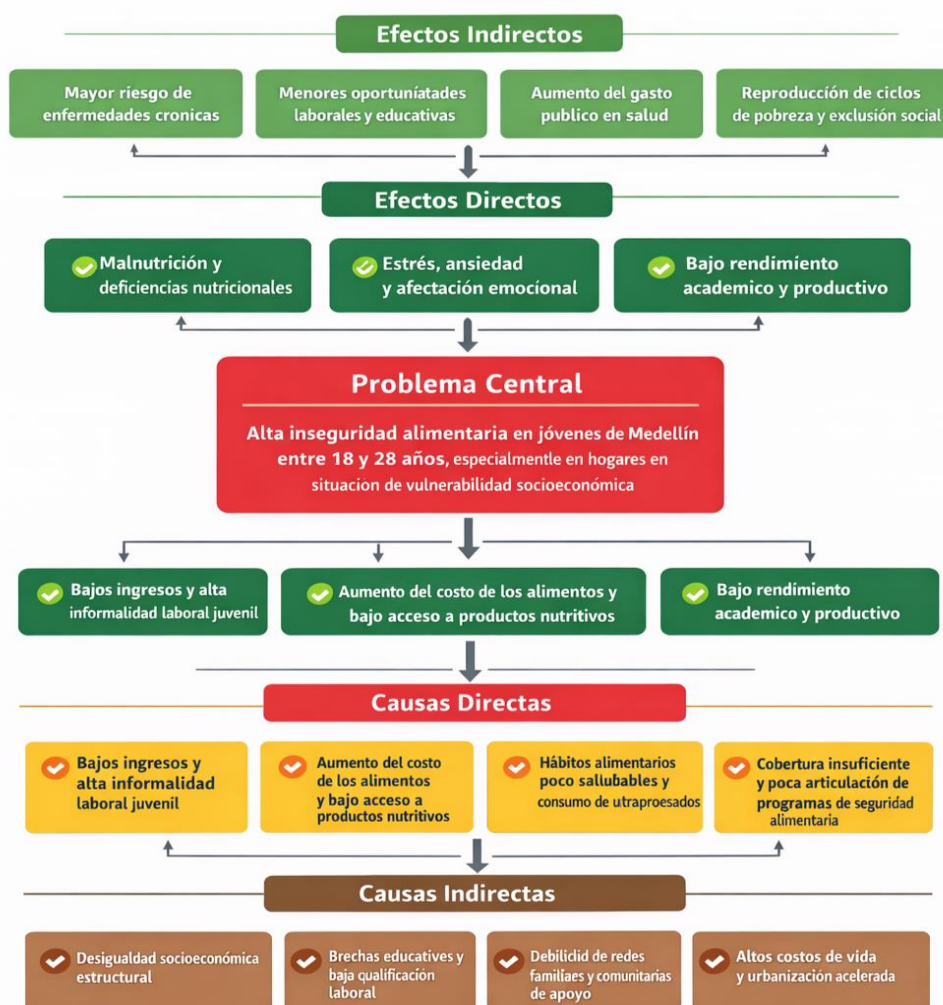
Efectos Indirectos

Mayor riesgo de enfermedades cronicas

Menores oportuniṫadades laborales y educativas

Aumento del gasto publico en salud

Reproducción de ciclos de pobreza y exclusión social

Efectos Directos

Malnutrición y deficiencias nutricionales

Estrés, ansiedad y afectación emocional

Bajo rendimiento academico y productivo

Problema Central

Alta inseguridad alimentaria en jóvenes de Medellín entre 18 y 28 años, especialmentle en hogares en situacion de vulnerabilidad socioeconómica

Bajos ingresos y alta informalidad laboral juvenil

Aumento del costo de los alimentos y bajo acceso a productos nutritivos

Bajo rendimiento academico y productivo

Causas Directas

Bajos ingresos y alta informalidad laboral juvenil

Aumento del costo de los alimentos y bajo acceso a productos nutritivos

Hábitos alimentarios poco sallubables y consumo de utraproesados

Cobertura insuficiente y poca articulación de programas de seguridad alimentaria

Causas Indirectas

Desigualdad socioeconómica estructural

Brechas educatives y baja qualificación laboral

Debilidid de redes familiaes y comunitarias de apoyo

Altos costos de vida y urbanización acelerada